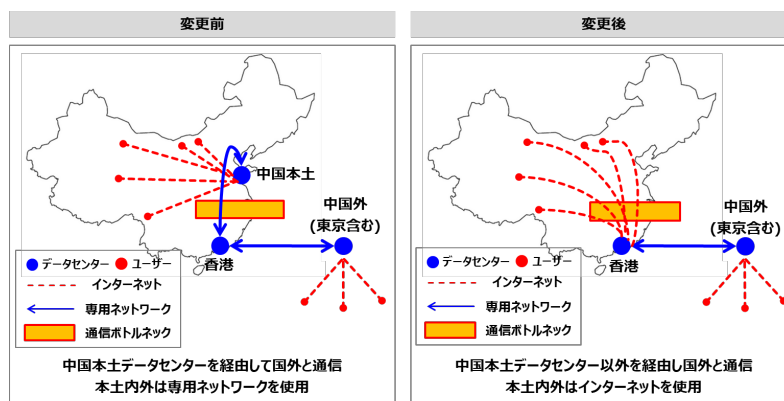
変更前

中国本土

中国外
(東京含む)

香港

● データセンター ● ユーザー
インターネット
専用ネットワーク
通信ボトルネック

中国本土データセンターを経由して国外と通信
本土内外は専用ネットワークを使用

変更後

中国外
(東京含む)

香港

● データセンター ● ユーザー
インターネット
専用ネットワーク
通信ボトルネック

中国本土データセンター以外を経由し国外と通信
本土内外はインターネットを使用